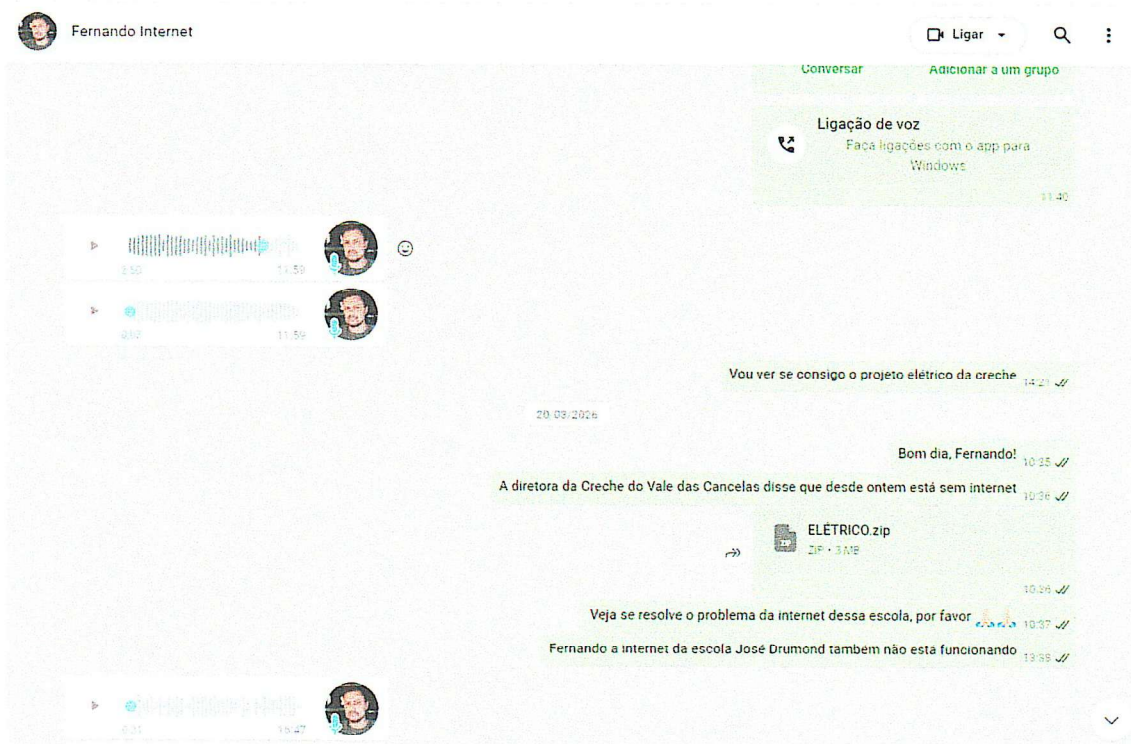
Fernando Internet

Ligar

Conversar

Adicionar a um grupo

Ligação de voz

Faça ligações com o app para Windows

11:40

1:50 11:59

0:07 11:59

Vou ver se consigo o projeto elétrico da creche 14:21

20/03/2026

Bom dia, Fernando! 10:35

A diretora da Creche do Vale das Cancelas disse que desde ontem está sem internet 10:36

ELÉTRICO.zip

ZIP • 3 MB

10:36

Veja se resolve o problema da internet dessa escola, por favor 10:37

Fernando a internet da escola José Drumond tambem não esta funcionando 13:39

0:31 15:47